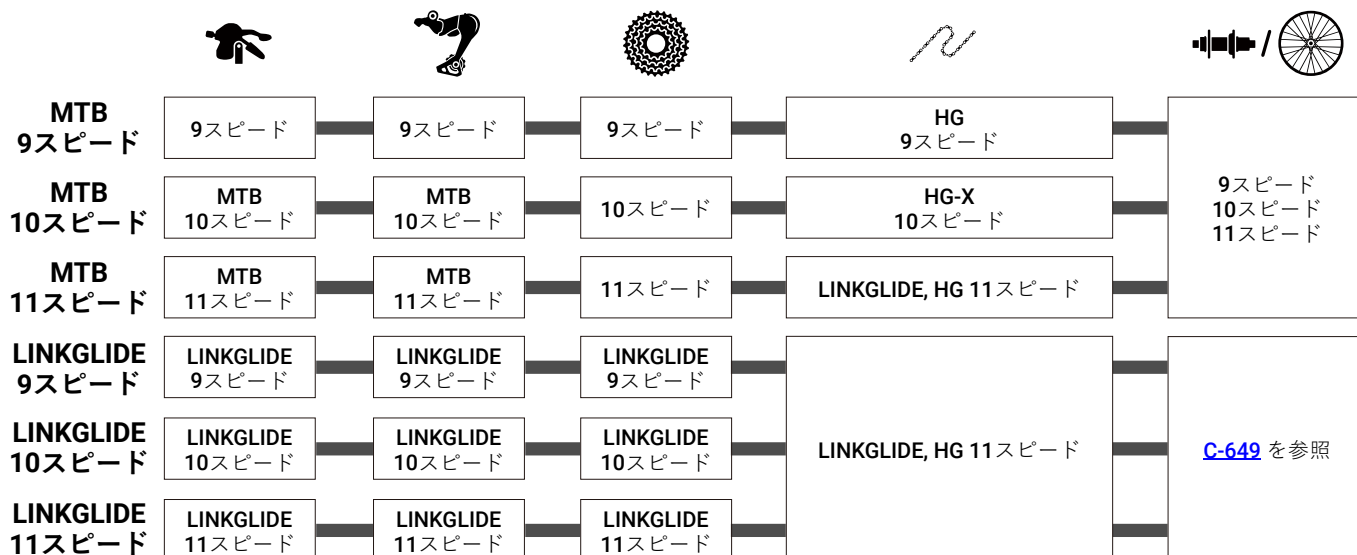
/

| | | | | | |
|---|---|---|---|---|---|
| MTB 9スピード | 9スピード | 9スピード | 9スピード | HG 9スピード | 9スピード 10スピード 11スピード |
| MTB 10スピード | MTB 10スピード | MTB 10スピード | 10スピード | HG-X 10スピード | |
| MTB 11スピード | MTB 11スピード | MTB 11スピード | 11スピード | LINKGLIDE, HG 11スピード | |
| LINKGLIDE 9スピード | LINKGLIDE 9スピード | LINKGLIDE 9スピード | LINKGLIDE 9スピード | LINKGLIDE, HG 11スピード | C-649 を参照 |
| LINKGLIDE 10スピード | LINKGLIDE 10スピード | LINKGLIDE 10スピード | LINKGLIDE 10スピード | | |
| LINKGLIDE 11スピード | LINKGLIDE 11スピード | LINKGLIDE 11スピード | LINKGLIDE 11スピード | | |